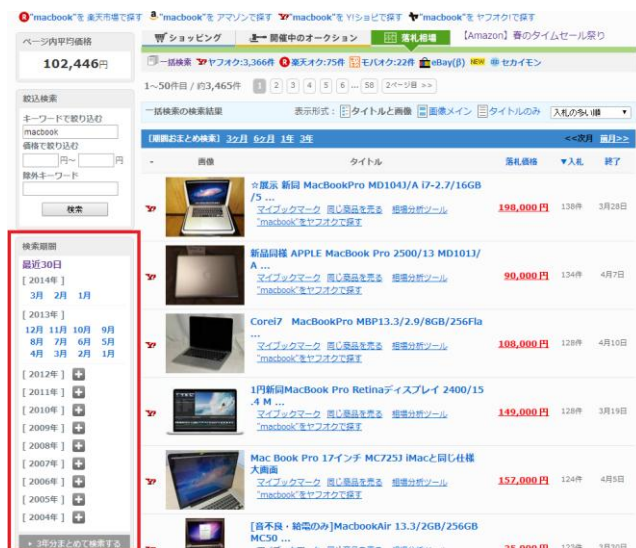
"macbook"を 楽天市場で探す "macbook"を アマゾンで探す "macbook"を Y!ショピで探す "macbook"を ヤフオクで探す

ページ内平均価格
102,446円

絞込検索
キーワードで絞り込む
macbook
価格で絞り込む
円〜 円
除外キーワード
検索

検索期間
最近30日
[ 2014年 ]
3月 2月 1月
[ 2013年 ]
12月 11月 10月 9月
8月 7月 6月 5月
4月 3月 2月 1月
[ 2012年 ]
[ 2011年 ]
[ 2010年 ]
[ 2009年 ]
[ 2008年 ]
[ 2007年 ]
[ 2006年 ]
[ 2005年 ]
[ 2004年 ]
3年分まとめて検索する

ショッピング | 開催中のオークション | 落札相場 | 【Amazon】春のタイムセール祭り

一括検索 ヤフオク:3,366件 楽天オク:75件 モバオク:22件 eBay(β) NEW セカイモン

1〜50件目 / 約3,465件 1 2 3 4 5 6 ... 58 2ページ目 >>

一括検索の検索結果 表示形式: タイトルと画像 画像メイン タイトルのみ 入札の多い順

[期間おまとめ検索] 3ヶ月 6ヶ月 1年 3年 <<次月 前月>>

| - | 画像 | タイトル | 落札価格 | ▼入札 | 終了 |
|---|---|---|---|---|---|
| | | ☆展示 新同 MacBookPro MD104J/A i7-2.7/16GB /5 ... マイブックマーク 同じ商品を売る 相場分析ツール "macbook"をヤフオクで探す | 198,000円 | 138件 | 3月28日 |
| | | 新品同様 APPLE MacBook Pro 2500/13 MD101J/A ... マイブックマーク 同じ商品を売る 相場分析ツール "macbook"をヤフオクで探す | 90,000円 | 134件 | 4月7日 |
| | | Corei7 MacBookPro MBP13.3/2.9/8GB/256Fla ... マイブックマーク 同じ商品を売る 相場分析ツール "macbook"をヤフオクで探す | 108,000円 | 128件 | 4月10日 |
| | | 1円新同MacBook Pro Retinaディスプレイ 2400/15.4 M ... マイブックマーク 同じ商品を売る 相場分析ツール "macbook"をヤフオクで探す | 149,000円 | 128件 | 3月19日 |
| | | Mac Book Pro 17インチ MC725J iMacと同じ仕様 大画面 マイブックマーク 同じ商品を売る 相場分析ツール "macbook"をヤフオクで探す | 157,000円 | 124件 | 4月5日 |
| | | [音不良・給電のみ]MacbookAir 13.3/2GB/256GB MC50 ... | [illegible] | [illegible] | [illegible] |